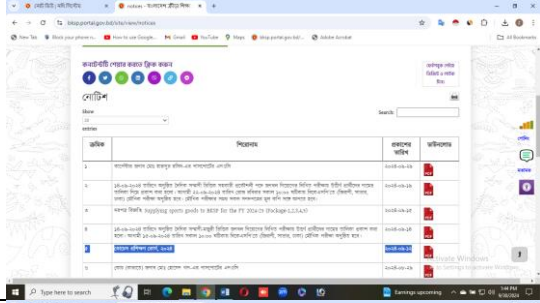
bksp.portal.gov.bd/site/view/notices

New Tab | Block your phone n... | How to use Google... | Gmail | YouTube | Maps | bksp.portal.gov.bd/... | Adobe Acrobat | All Bookmarks

কনটেন্টটি শেয়ার করতে ক্লিক করুন

নোটিশ

Show 10 entries

Search:

| ক্রমিক | শিরোনাম | প্রকাশের তারিখ | ডাউনলোড |
|---|---|---|---|
| ১ | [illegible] | ২০২৪-০৯-১৬ | |
| ২ | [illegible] | ২০২৪-০৯-১৬ | |
| ৩ | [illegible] Supplying sports goods to BKSP for the FY 2024-25 (Package-1,2,3,4,5) | ২০২৪-০৯-১৫ | |
| ৪ | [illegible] | ২০২৪-০৯-১৫ | |
| ৫ | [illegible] ২০২৪ | ২০২৪-০৯-১৪ | |
| ৬ | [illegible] | ২০২৪-০৯-১২ | |

Activate Windows
Go to Settings to activate Windows.

Type here to search

Earnings upcoming

1:44 PM
9/18/2024